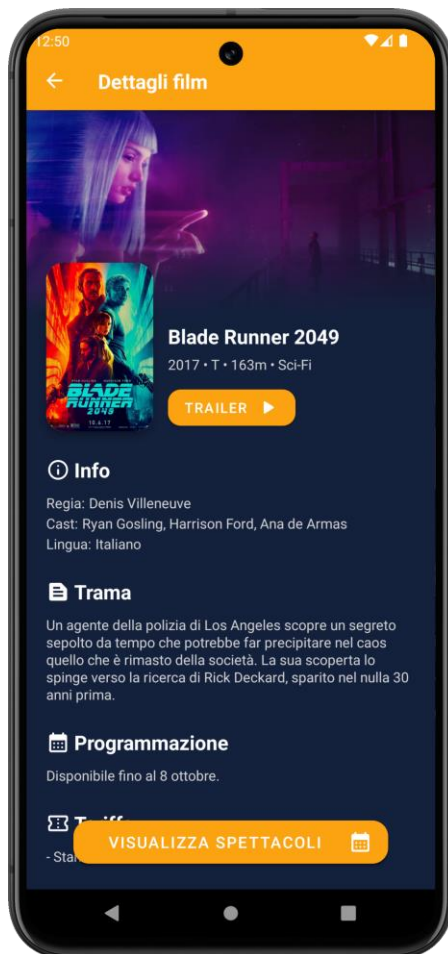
12:50

Dettagli film

BLADE RUNNER 2049
10.6.17

Blade Runner 2049

2017 • T • 163m • Sci-Fi

TRAILER

Info

Regia: Denis Villeneuve
Cast: Ryan Gosling, Harrison Ford, Ana de Armas
Lingua: Italiano

Trama

Un agente della polizia di Los Angeles scopre un segreto sepolto da tempo che potrebbe far precipitare nel caos quello che è rimasto della società. La sua scoperta lo spinge verso la ricerca di Rick Deckard, sparito nel nulla 30 anni prima.

Programmazione

Disponibile fino al 8 ottobre.

Tariff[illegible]

- Sta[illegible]

VISUALIZZA SPETTACOLI